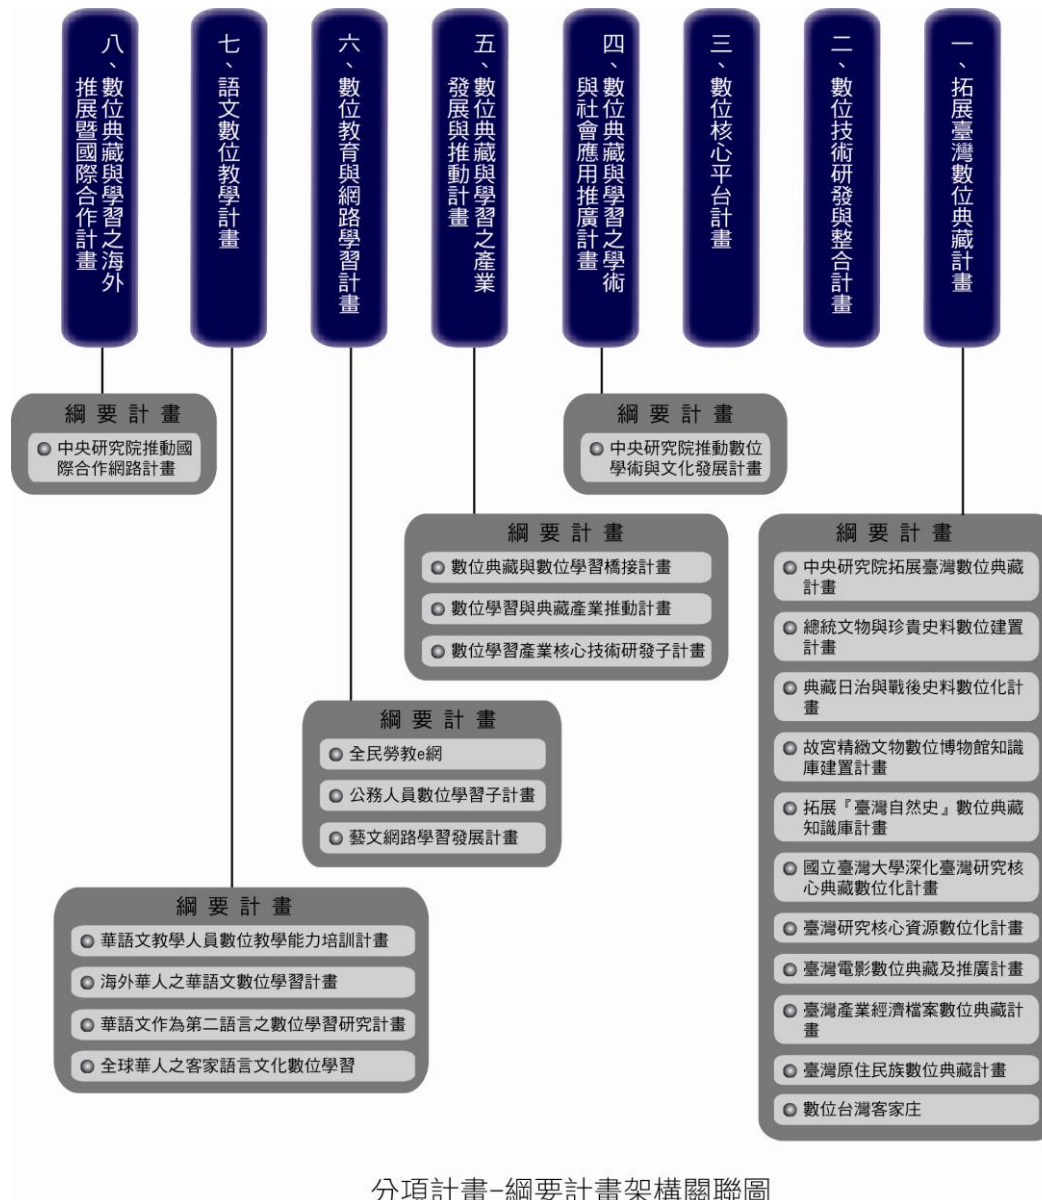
一、拓展臺灣數位典藏計畫

二、數位技術研發與整合計畫

三、數位核心平台計畫

四、數位典藏與學習之學術與社會應用推廣計畫

五、數位典藏與學習之產業發展與推動計畫

六、數位教育與網路學習計畫

七、語文數位教學計畫

八、數位典藏與學習之海外推展暨國際合作計畫

綱要計畫
中央研究院推動國際合作網路計畫

綱要計畫
中央研究院推動數位學術與文化發展計畫

綱要計畫
數位典藏與數位學習橋接計畫
數位學習與典藏產業推動計畫
數位學習產業核心技術研發子計畫

綱要計畫
中央研究院拓展臺灣數位典藏計畫
總統文物與珍貴史料數位建置計畫
典藏日治與戰後史料數位化計畫
故宮精緻文物數位博物館知識庫建置計畫
拓展『臺灣自然史』數位典藏知識庫計畫
國立臺灣大學深化臺灣研究核心典藏數位化計畫
臺灣研究核心資源數位化計畫
臺灣電影數位典藏及推廣計畫
臺灣產業經濟檔案數位典藏計畫
臺灣原住民族數位典藏計畫
數位台灣客家庄

綱要計畫
全民勞教e網
公務人員數位學習子計畫
藝文網路學習發展計畫

綱要計畫
華語文教學人員數位教學能力培訓計畫
海外華人之華語文數位學習計畫
華語文作為第二語言之數位學習研究計畫
全球華人之客家語言文化數位學習

分項計畫-綱要計畫架構關聯圖